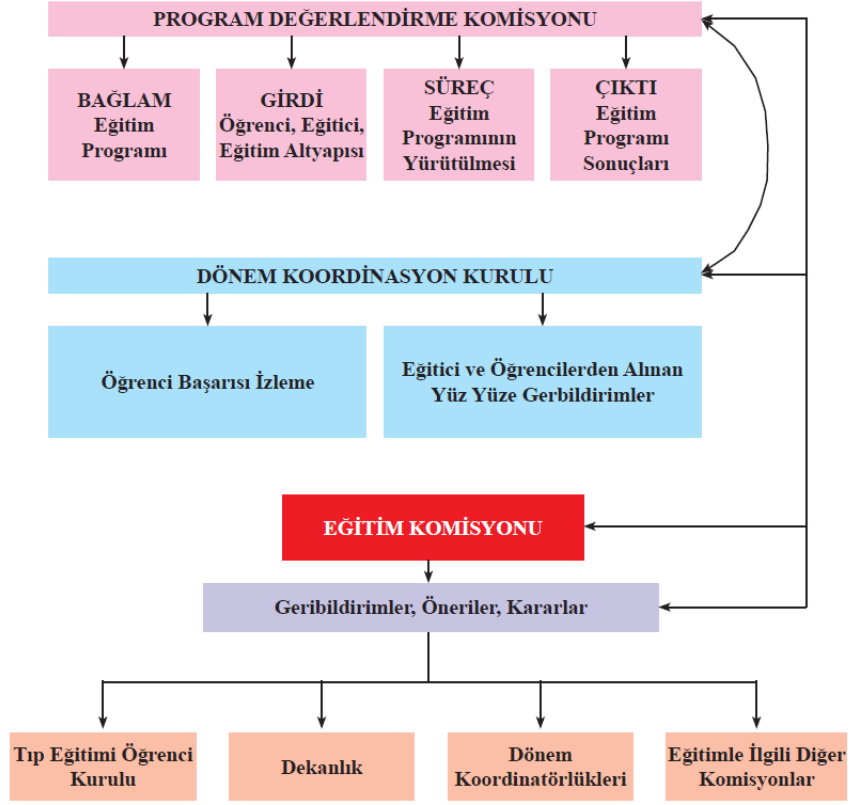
PROGRAM DEĞERLENDİRME KOMİSYONU

BAĞLAM
Eğitim
Programı

GİRDİ
Öğrenci, Eğitici,
Eğitim Altyapısı

SÜREÇ
Eğitim
Programının
Yürütülmesi

ÇIKTI
Eğitim
Programı
Sonuçları

DÖNEM KOORDİNASYON KURULU

Öğrenci Başarısı İzleme

Eğitici ve Öğrencilerden Alınan
Yüz Yüze Gerbildirimler

EĞİTİM KOMİSYONU

Geribildirimler, Öneriler, Kararlar

Tıp Eğitimi Öğrenci
Kurulu

Dekanlık

Dönem
Koordinatörlükleri

Eğitimle İlgili Diğer
Komisyonlar